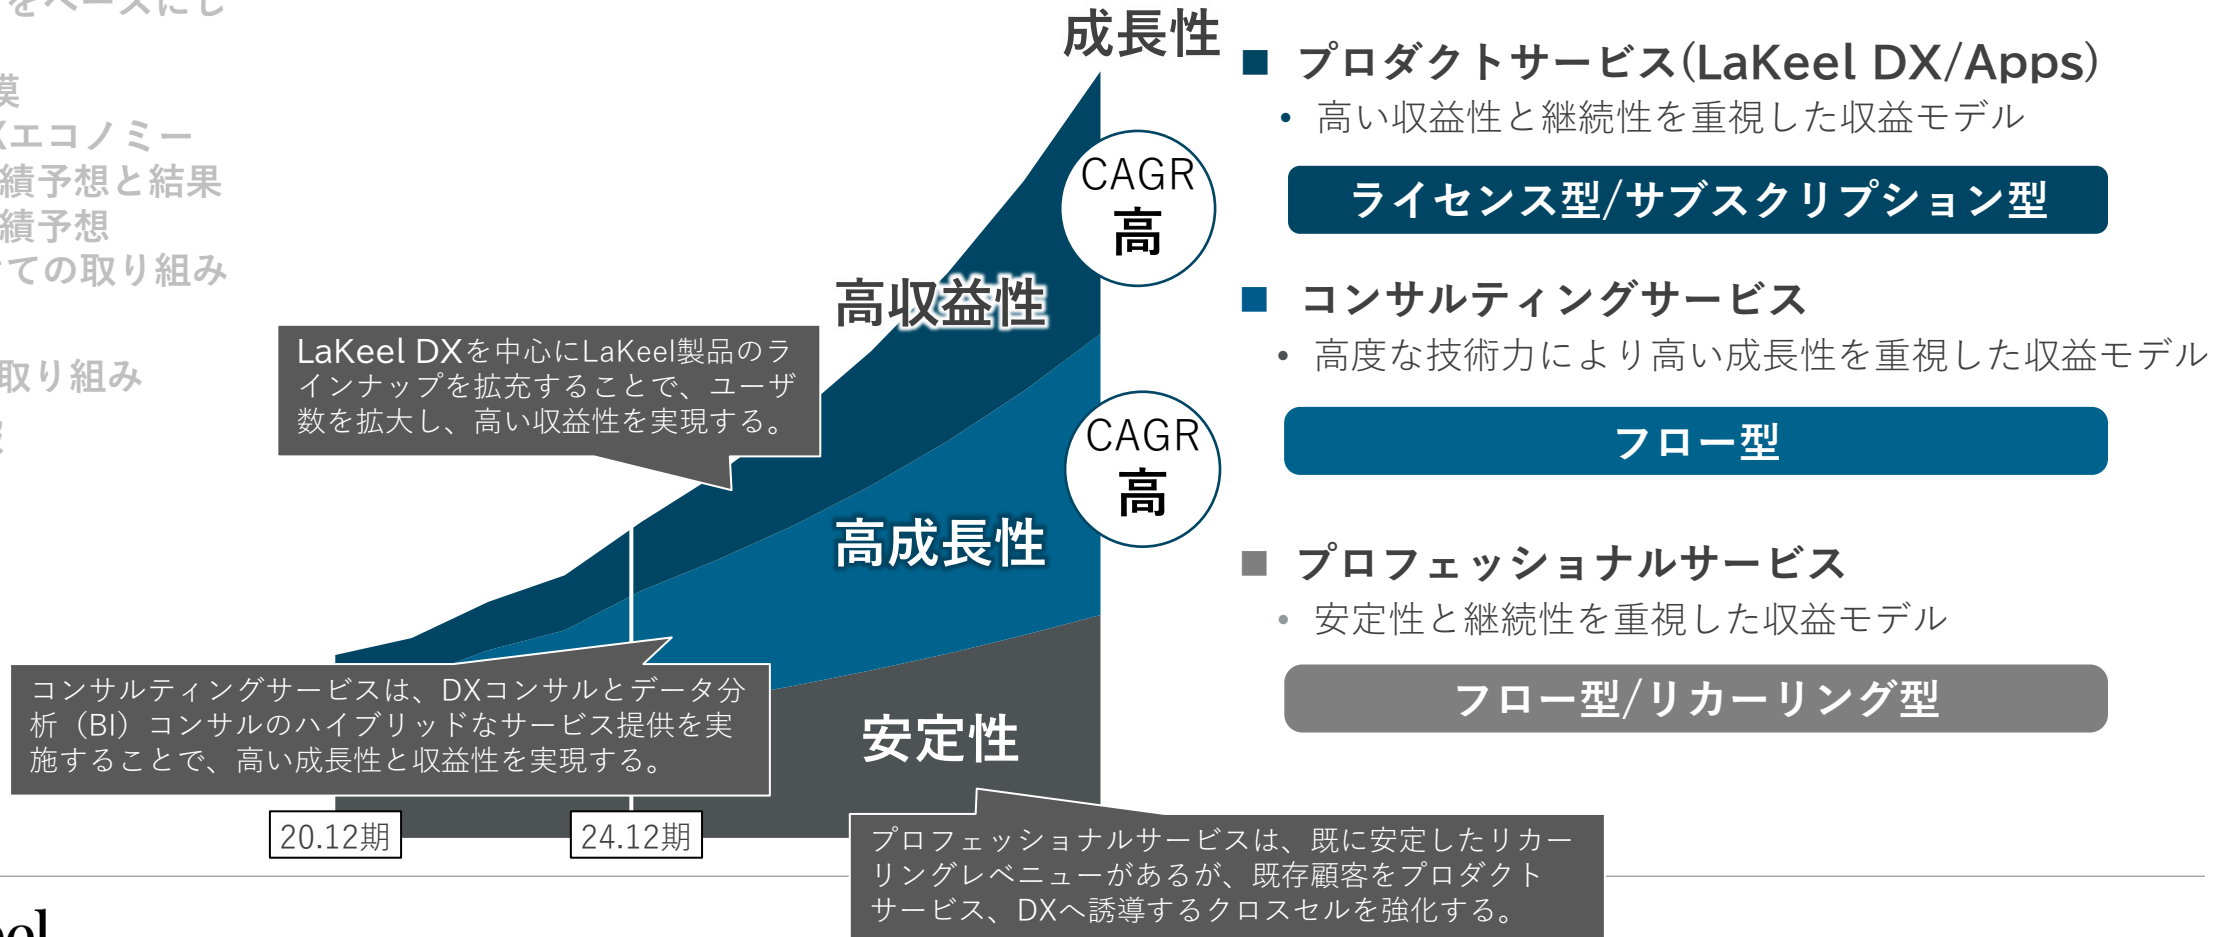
をベースにし
模
エコノミー
績予想と結果
績予想
ての取り組み
取り組み

成長性

CAGR
高

高収益性

LaKeel DXを中心にLaKeel製品のラインナップを拡充することで、ユーザ数を拡大し、高い収益性を実現する。

CAGR
高

高成長性

コンサルティングサービスは、DXコンサルとデータ分析（BI）コンサルのハイブリッドなサービス提供を実施することで、高い成長性と収益性を実現する。

安定性

20.12期

24.12期

■ プロダクトサービス(LaKeel DX/Apps)
• 高い収益性と継続性を重視した収益モデル

ライセンス型/サブスクリプション型

■ コンサルティングサービス
• 高度な技術力により高い成長性を重視した収益モデル

フロー型

■ プロフェッショナルサービス
• 安定性と継続性を重視した収益モデル

フロー型/リカーリング型

プロフェッショナルサービスは、既に安定したリカーリングレベニューがあるが、既存顧客をプロダクトサービス、DXへ誘導するクロスセルを強化する。

eel